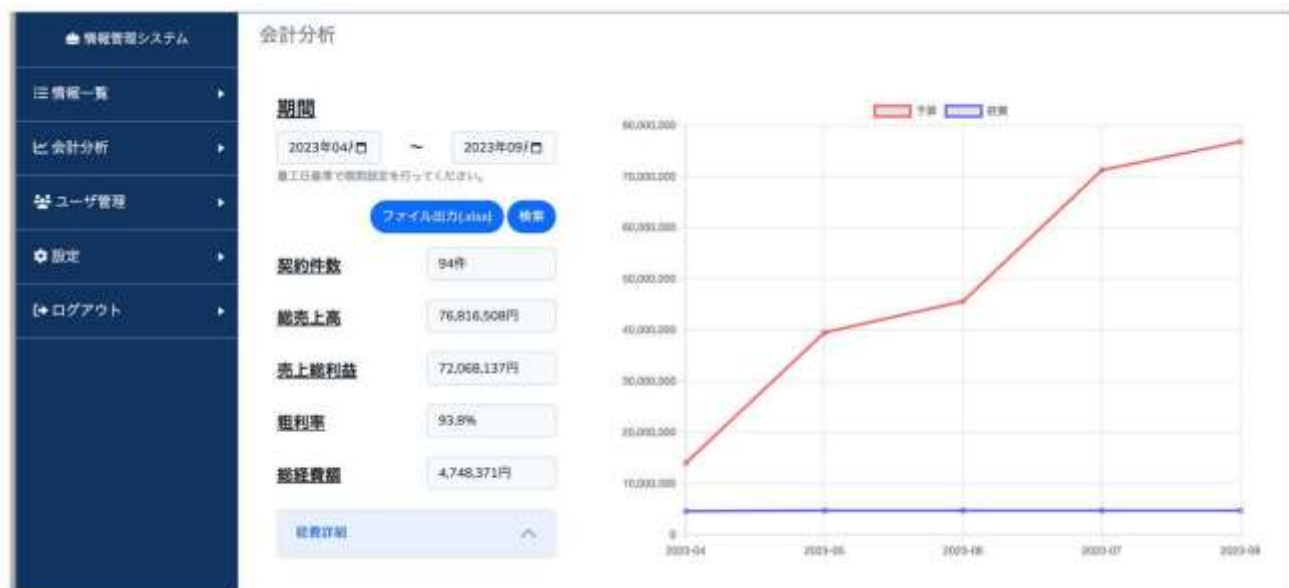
情報管理システム

情報一覧

会計分析

ユーザ管理

設定

ログアウト

会計分析

期間

2023年04月 ~ 2023年09月

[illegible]

ファイル出力(xlsx) 検索

契約件数 94件

総売上高 76,816,508円

売上総利益 72,068,137円

粗利率 93.8%

総経費額 4,748,371円

経費詳細

売上 経費

80,000,000
70,000,000
60,000,000
50,000,000
40,000,000
30,000,000
20,000,000
10,000,000
0

2023-04 2023-05 2023-06 2023-07 2023-08